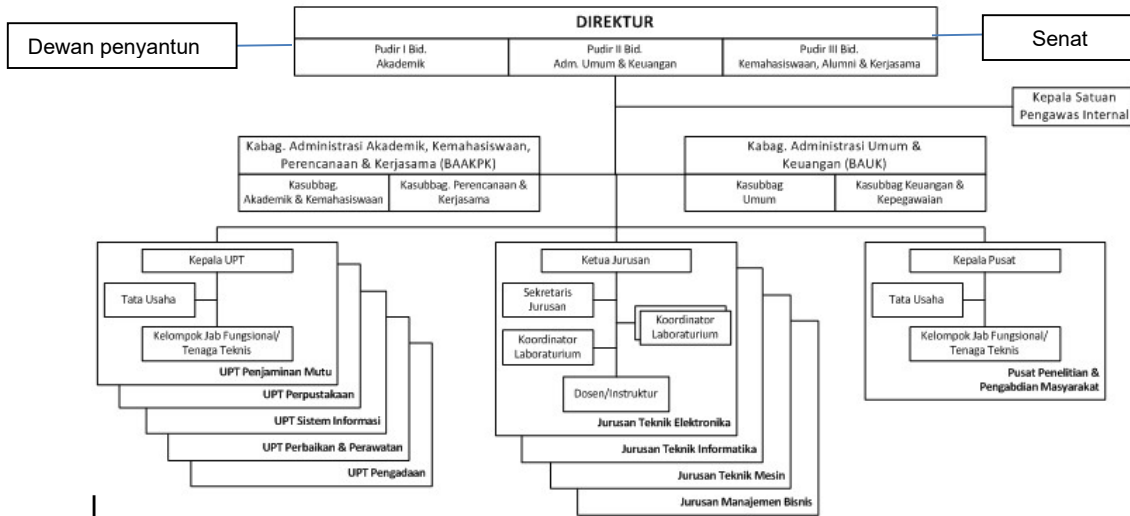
DIREKTUR

Dewan penyantun

Senat

Pudir I Bid. Akademik

Pudir II Bid. Adm. Umum & Keuangan

Pudir III Bid. Kemahasiswaan, Alumni & Kerjasama

Kepala Satuan Pengawas Internal

Kabag. Administrasi Akademik, Kemahasiswaan, Perencanaan & Kerjasama (BAAKPK)

Kasubbag. Akademik & Kemahasiswaan

Kasubbag. Perencanaan & Kerjasama

Kabag. Administrasi Umum & Keuangan (BAUK)

Kasubbag Umum

Kasubbag Keuangan & Kepegawaian

Kepala UPT

Tata Usaha

Kelompok Jab Fungsional/ Tenaga Teknis

UPT Penjaminan Mutu

UPT Perpustakaan

UPT Sistem Informasi

UPT Perbaikan & Perawatan

UPT Pengadaan

Ketua Jurusan

Sekretaris Jurusan

Koordinator Laboraturium

Koordinator Laboraturium

Dosen/Instruktur

Jurusan Teknik Elektronika

Jurusan Teknik Informatika

Jurusan Teknik Mesin

Jurusan Manajemen Bisnis

Kepala Pusat

Tata Usaha

Kelompok Jab Fungsional/ Tenaga Teknis

Pusat Penelitian & Pengabdian Masyarakat